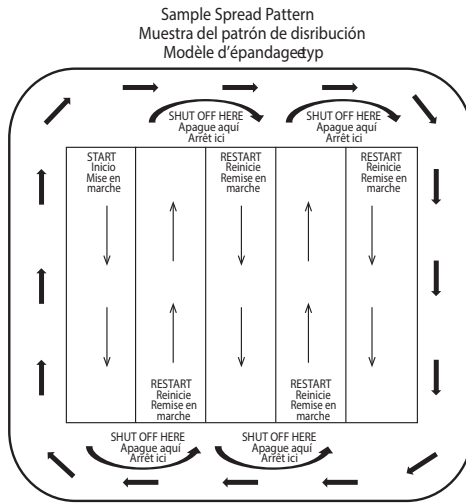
Sample Spread Pattern
Muestra del patrón de disribución
Modèle d'épandagetyp

SHUT OFF HERE
Apague aquí
Arrêt ici

SHUT OFF HERE
Apague aquí
Arrêt ici

START
Inicio
Mise en marche

RESTART
Reinicie
Remise en marche

RESTART
Reinicie
Remise en marche

RESTART
Reinicie
Remise en marche

RESTART
Reinicie
Remise en marche

SHUT OFF HERE
Apague aquí
Arrêt ici

SHUT OFF HERE
Apague aquí
Arrêt ici